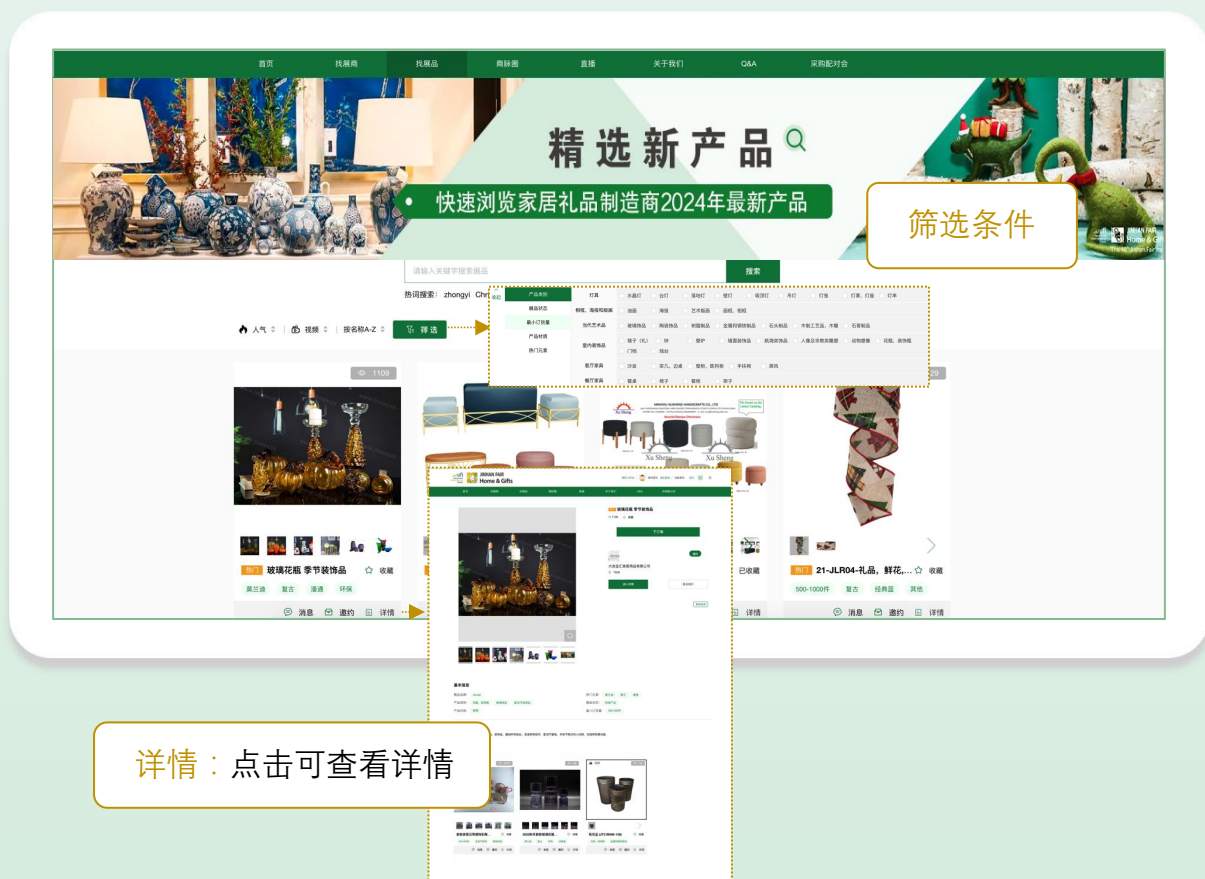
首页 找展商 找展品 商脉圈 直播 关于我们 Q&A 采购配对会

精选新产品

快速浏览家居礼品制造商2024年最新产品

筛选条件

请输入关键字搜索展品

搜索

热词搜索： zhongyi Chr

人气 视频 按名称A-Z 筛选

产品类别 展品状态 最小订货量 产品材质 热门元素

灯具 台灯 落地灯 壁灯 吊灯 灯笼 灯串

蜡烛、海报和烛具 油画 海报 艺术版画

当代艺术品 玻璃饰品 陶瓷饰品 树脂制品 金属

室内装饰品

客厅家具 沙发 茶几、边桌

餐厅家具 餐桌 椅子 餐柜

1109

20

热门 玻璃花瓶 季节装饰品 收藏

莫兰迪 复古 渐通 环保

消息 邀约 详情

已收藏

热门 21-JLR04-礼品，鲜花,... 收藏

500-1000件 复古 经典蓝 其他

消息 邀约 详情

JINHAN FAIR Home & Gifts

玻璃花瓶 季节装饰品

详情：点击可查看详情